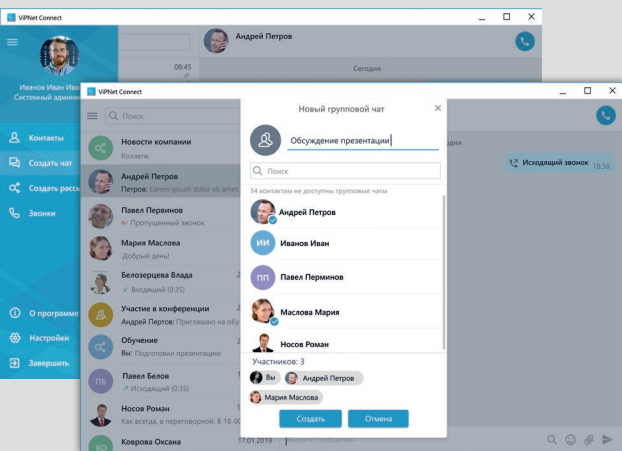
ViPNet Connect

Андрей Петров

08:45

Сегодня

Иванов Иван Ива
Системный админ

Контакты
Создать чат
Создать расс
Звонки

О программе
Настройки
Завершить

ViPNet Connect

Поиск

Новости компании
Коллеги,

Андрей Петров
Петров: Lorem ipsum dolor sit amet

Павел Первинов
Пропущенный звонок

Мария Маслова
Добрый день!

Белозерцева Влада
Входящий (0:35)

Участие в конференции
Андрей Петров: Приглашаю на обу

Обучение
Вы: Подготовил презентацию

Павел Белов
Исходящий (0:35)

Носов Роман
Как всегда, в переговорной. В 18-0

Коврова Оксана

17.01.2019

Новый групповой чат

Обсуждение презентации

Поиск

34 контактам не доступны групповые чаты

Андрей Петров

ИИ Иванов Иван

ПП Павел Перминов

Маслова Мария

Носов Роман

Участников: 3

Вы
Андрей Петров
Мария Маслова

Создать
Отмена

Исходящий звонок 18:38